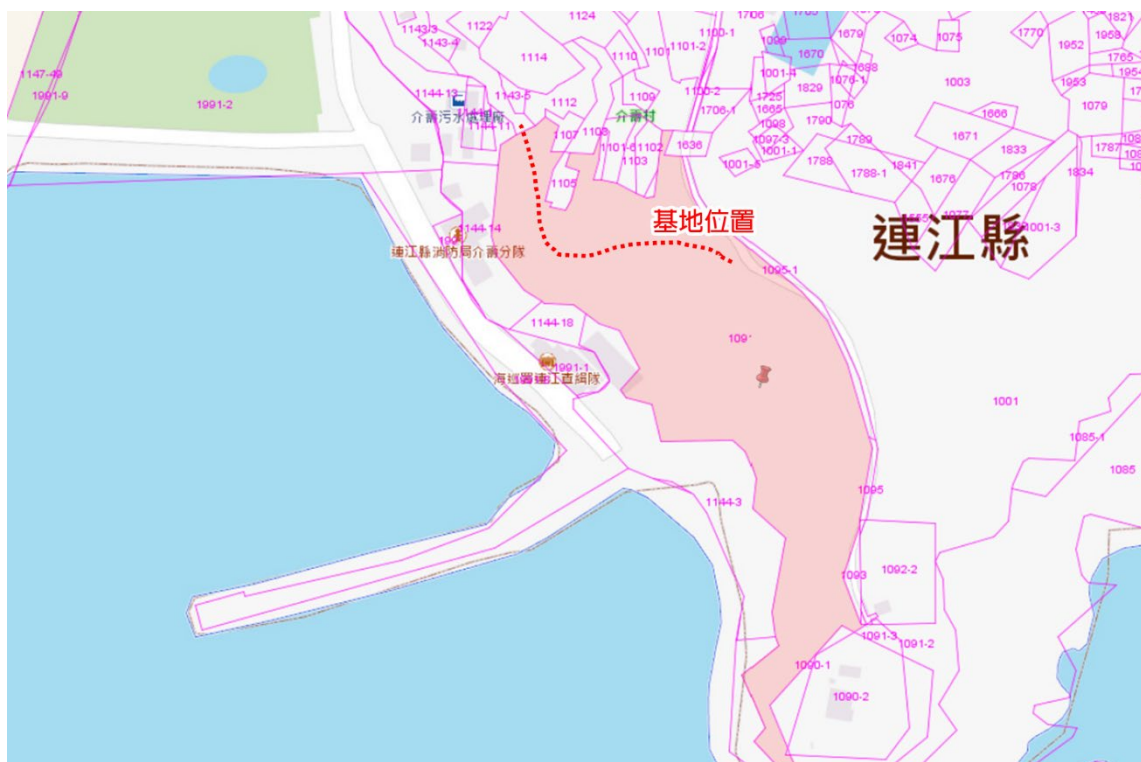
1143-3
1122
1124
1706
1100-1
1099
1670
1679
1074
1075
1770
1952
1958
1821
1143-4
1114
1110
1101
1101-2
1001-4
1688
1765
1147-49
1991-9
1991-2
1144-13
1143-5
1112
1100-2
1829
1076-1
1003
1953
1079
1109
1706-1
1725
1665
1076
1666
介壽污水處理廠
1144-11
介壽村
1098
1790
1107
1108
1636
1097-3
1789
1671
1833
1787
1101-61102
1001-1
1103
1001-5
1788
1841
1788-1
1676
1796
1834
1105
1078
基地位置
1144-14
1001-3
連江縣
連江縣消防局介壽分隊
1095-1
1144-18
1091
1991-1
海巡署連江查緝隊
1001
1085-1
1085
1095
1144-3
1092-2
1093
1091-3
1091-2
1090-1
1090-2